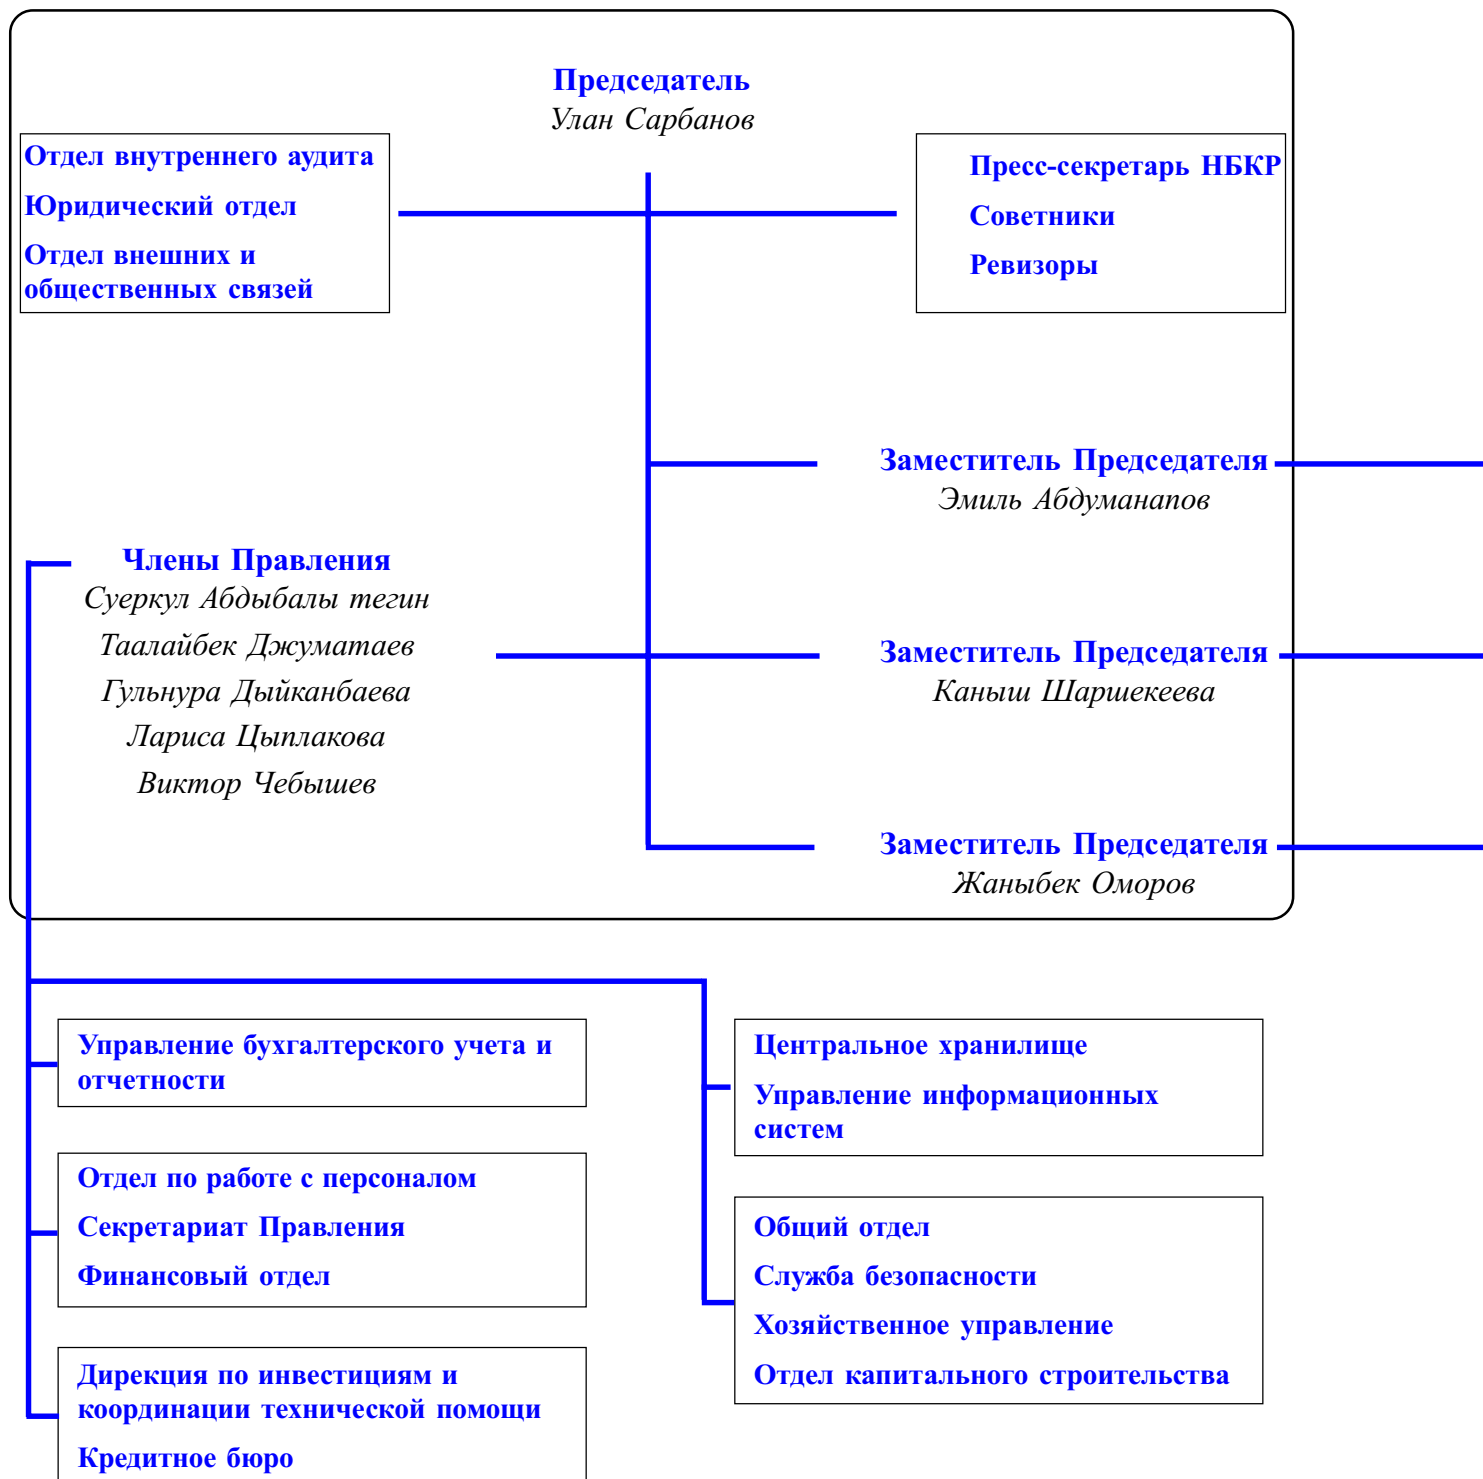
Председатель
Улан Сарбанов

Отдел внутреннего аудита
Юридический отдел
Отдел внешних и общественных связей

Пресс-секретарь НБКР
Советники
Ревизоры

Заместитель Председателя
Эмиль Абдуманапов

Члены Правления
Суеркул Абдыбалы тегин
Таалайбек Джуматаев
Гульнура Дыйканбаева
Лариса Цыплакова
Виктор Чебышев

Заместитель Председателя
Каныш Шаршекеева

Заместитель Председателя
Жаныбек Оморов

Управление бухгалтерского учета и отчетности

Отдел по работе с персоналом
Секретариат Правления
Финансовый отдел

Дирекция по инвестициям и координации технической помощи
Кредитное бюро

Центральное хранилище
Управление информационных систем

Общий отдел
Служба безопасности
Хозяйственное управление
Отдел капитального строительства